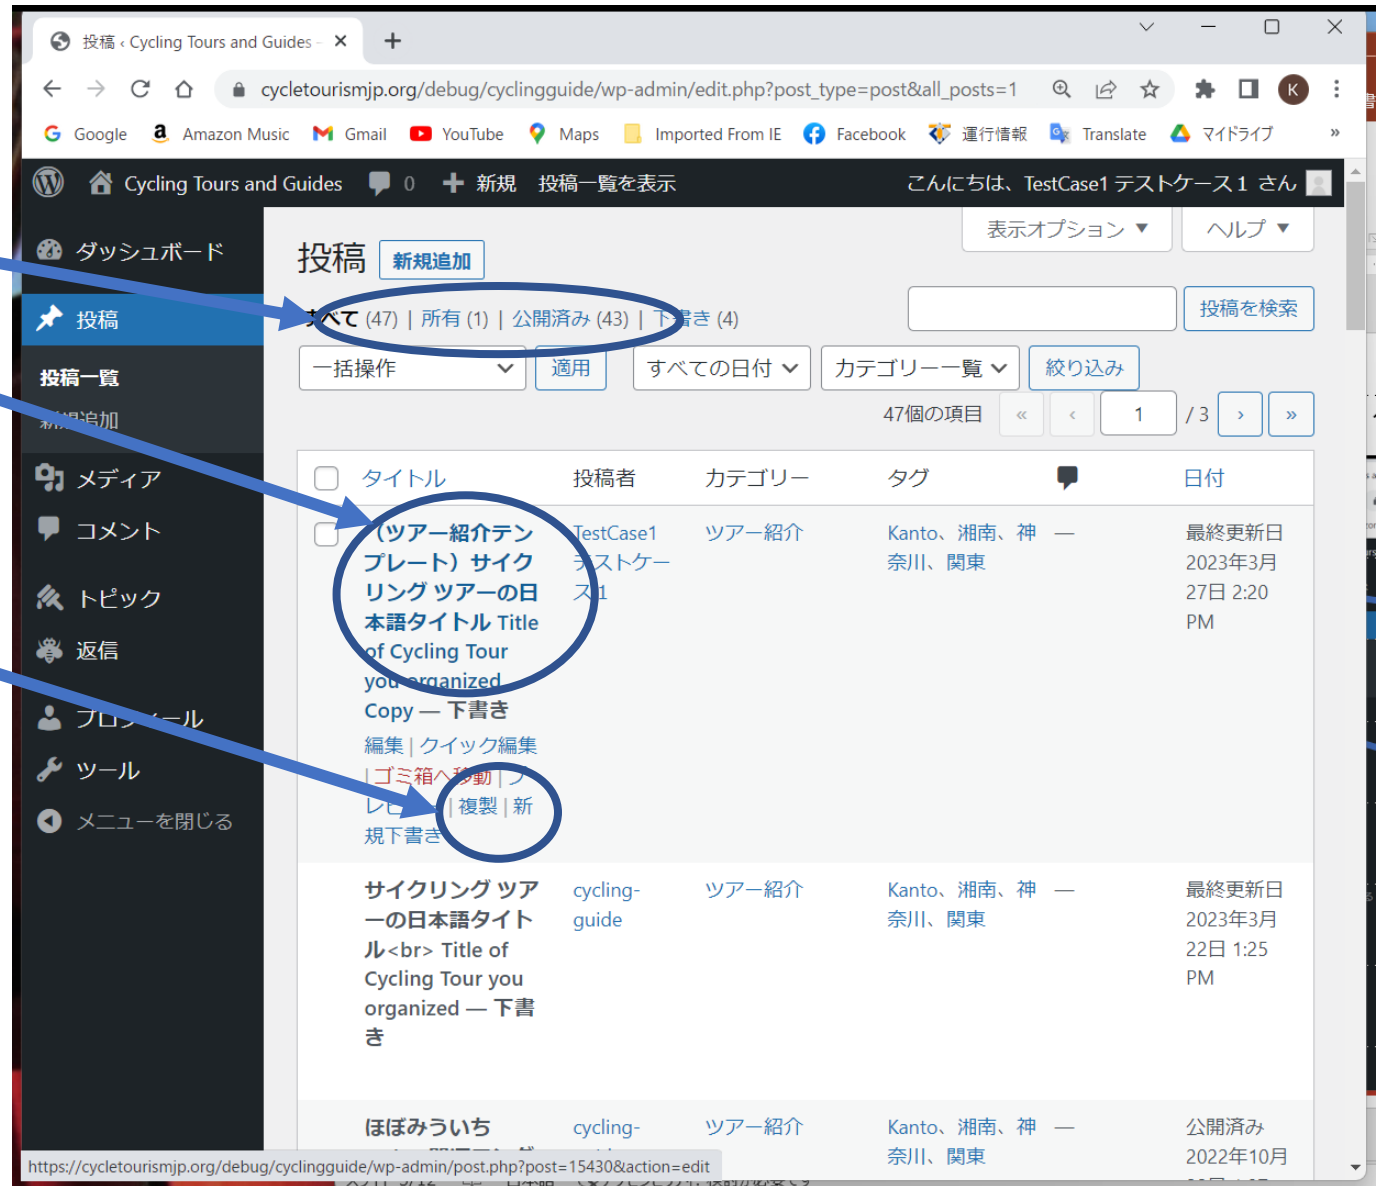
投稿 ‹ Cycling Tours and Guides ×

cycletourismjp.org/debug/cyclingguide/wp-admin/edit.php?post_type=post&all_posts=1

Google Amazon Music Gmail YouTube Maps Imported From IE Facebook 運行情報 Translate マイドライブ »

Cycling Tours and Guides 0 新規 投稿一覧を表示 こんにちは、TestCase1 テストケース1 さん

ダッシュボード
投稿
投稿一覧
新規追加
メディア
コメント
トピック
返信
プロフィール
ツール
メニューを閉じる

表示オプション ▼ ヘルプ ▼

投稿 新規追加

すべて (47) | 所有 (1) | 公開済み (43) | 下書き (4)

投稿を検索

一括操作 適用 すべての日付 カテゴリー一覧 絞り込み

47個の項目 « ‹ 1 / 3 › »

| タイトル | 投稿者 | カテゴリー | タグ | | 日付 |
|---|---|---|---|---|---|
| (ツアー紹介テンプレート) サイクリング ツアーの日本語タイトル Title of Cycling Tour you organized Copy — 下書き 編集 \| クイック編集 \| ゴミ箱へ移動 \| プレビュー \| 複製 \| 新規下書き | TestCase1 テストケース1 | ツアー紹介 | Kanto、湘南、神奈川、関東 | — | 最終更新日 2023年3月27日 2:20 PM |
| サイクリング ツアーの日本語タイトル<br> Title of Cycling Tour you organized — 下書き | cycling-guide | ツアー紹介 | Kanto、湘南、神奈川、関東 | — | 最終更新日 2023年3月22日 1:25 PM |
| ほぼみういち | cycling- | ツアー紹介 | Kanto、湘南、神奈川、関東 | — | 公開済み 2022年10月 |

https://cycletourismjp.org/debug/cyclingguide/wp-admin/post.php?post=15430&action=edit